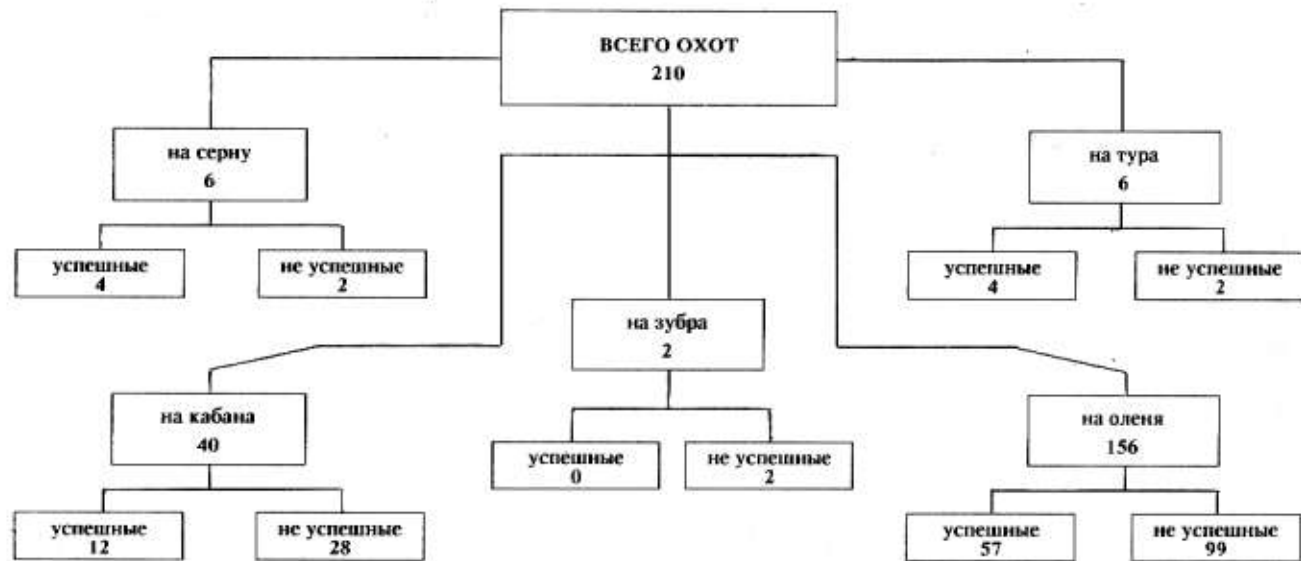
ВСЕГО ОХОТ
210

на серну
6

успешные
4

не успешные
2

на тура
6

успешные
4

не успешные
2

на зубра
2

успешные
0

не успешные
2

на кабана
40

успешные
12

не успешные
28

на оленя
156

успешные
57

не успешные
99